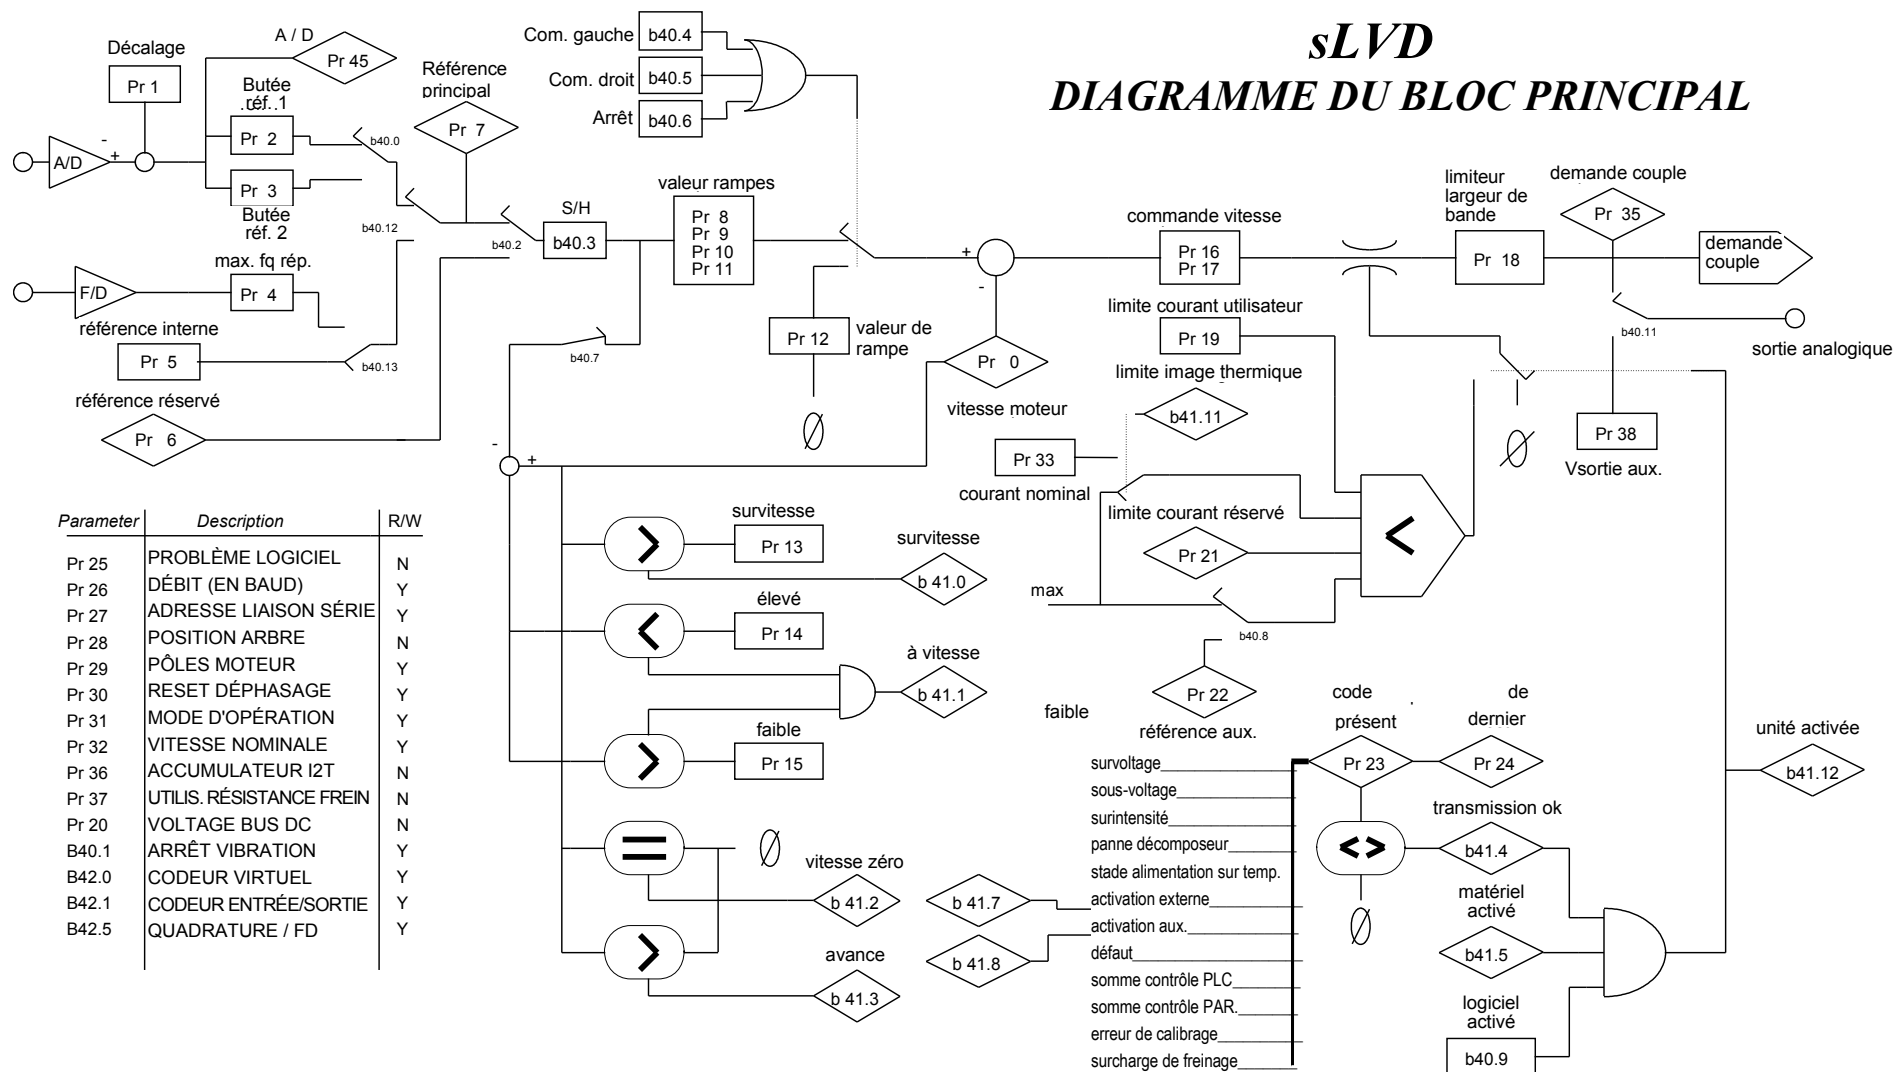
sLVD
DIAGRAMME DU BLOC PRINCIPAL

Décalage
Pr 1
A / D
Pr 45
Butée réf. 1
Pr 2
Pr 3
Butée réf. 2
A/D
-
+
b40.0
Référence principal
Pr 7
b40.12
b40.2
S/H
b40.3
F/D
max. fq rép.
Pr 4
référence interne
Pr 5
b40.13
référence réservé
Pr 6
Com. gauche
b40.4
Com. droit
b40.5
Arrêt
b40.6
valeur rampes
Pr 8
Pr 9
Pr 10
Pr 11
b40.7
Pr 12
valeur de rampe
Ø
+
-
Pr 0
vitesse moteur
commande vitesse
Pr 16
Pr 17
limite courant utilisateur
Pr 19
limite image thermique
b41.11
Pr 33
courant nominal
limite courant réservé
Pr 21
max
b40.8
Pr 22
référence aux.
<
limiteur largeur de bande
Pr 18
demande couple
Pr 35
demande couple
b40.11
sortie analogique
Pr 38
Vsortie aux.
Ø
-
+
survitesse
Pr 13
survitesse
b 41.0
élevé
Pr 14
à vitesse
b 41.1
faible
Pr 15
Ø
vitesse zéro
b 41.2
avance
b 41.3
b 41.7
b 41.8
faible
code présent
Pr 23
de dernier
Pr 24
survoltage
sous-voltage
surintensité
panne décomposeur
stade alimentation sur temp.
activation externe
activation aux.
défaut
somme contrôle PLC
somme contrôle PAR.
erreur de calibrage
surcharge de freinage
<>
Ø
transmission ok
b41.4
matériel activé
b41.5
logiciel activé
b40.9
unité activée
b41.12

| Parameter | Description | R/W |
|---|---|---|
| Pr 25 | PROBLÈME LOGICIEL | N |
| Pr 26 | DÉBIT (EN BAUD) | Y |
| Pr 27 | ADRESSE LIAISON SÉRIE | Y |
| Pr 28 | POSITION ARBRE | N |
| Pr 29 | PÔLES MOTEUR | Y |
| Pr 30 | RESET DÉPHASAGE | Y |
| Pr 31 | MODE D'OPÉRATION | Y |
| Pr 32 | VITESSE NOMINALE | Y |
| Pr 36 | ACCUMULATEUR I2T | N |
| Pr 37 | UTILIS. RÉSISTANCE FREIN | N |
| Pr 20 | VOLTAGE BUS DC | N |
| B40.1 | ARRÊT VIBRATION | Y |
| B42.0 | CODEUR VIRTUEL | Y |
| B42.1 | CODEUR ENTRÉE/SORTIE | Y |
| B42.5 | QUADRATURE / FD | Y |